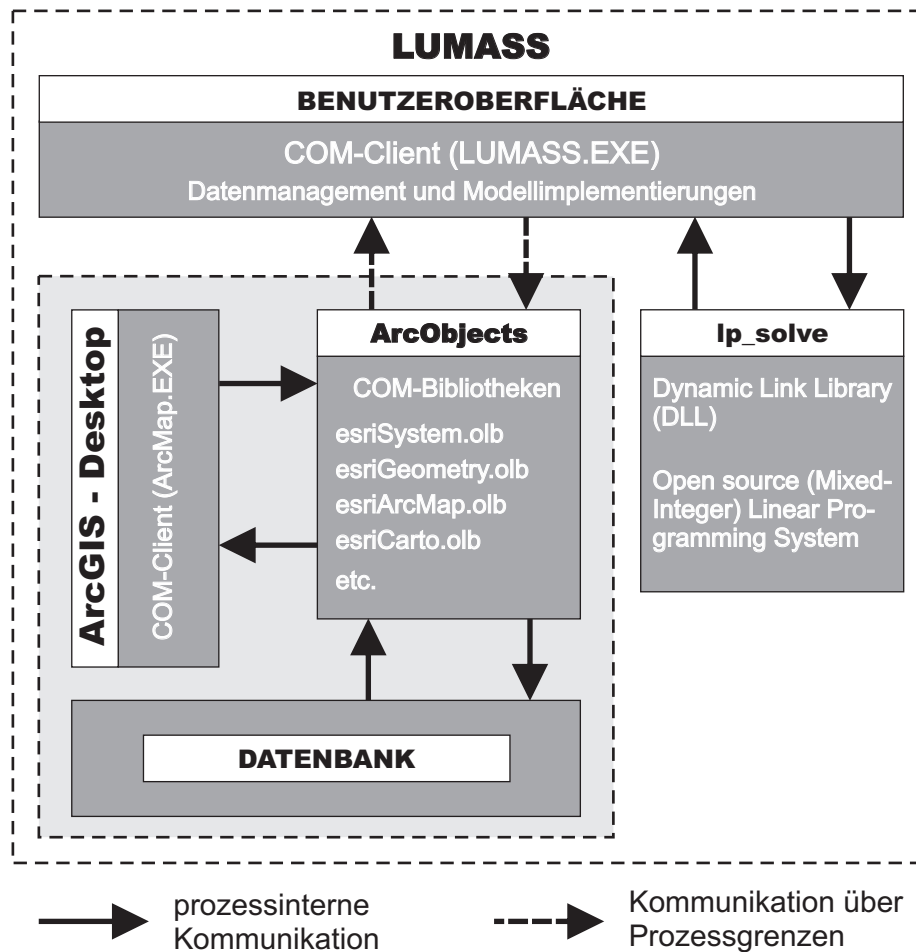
LUMASS

BENUTZEROBERFLÄCHE

COM-Client (LUMASS.EXE)
Datenmanagement und Modellimplementierungen

ArcGIS - Desktop

COM-Client (ArcMap.EXE)

ArcObjects

COM-Bibliotheken
esriSystem.olb
esriGeometry.olb
esriArcMap.olb
esriCarto.olb
etc.

lp_solve

Dynamic Link Library (DLL)

Open source (Mixed-Integer) Linear Programming System

DATENBANK

prozessinterne Kommunikation

Kommunikation über Prozessgrenzen